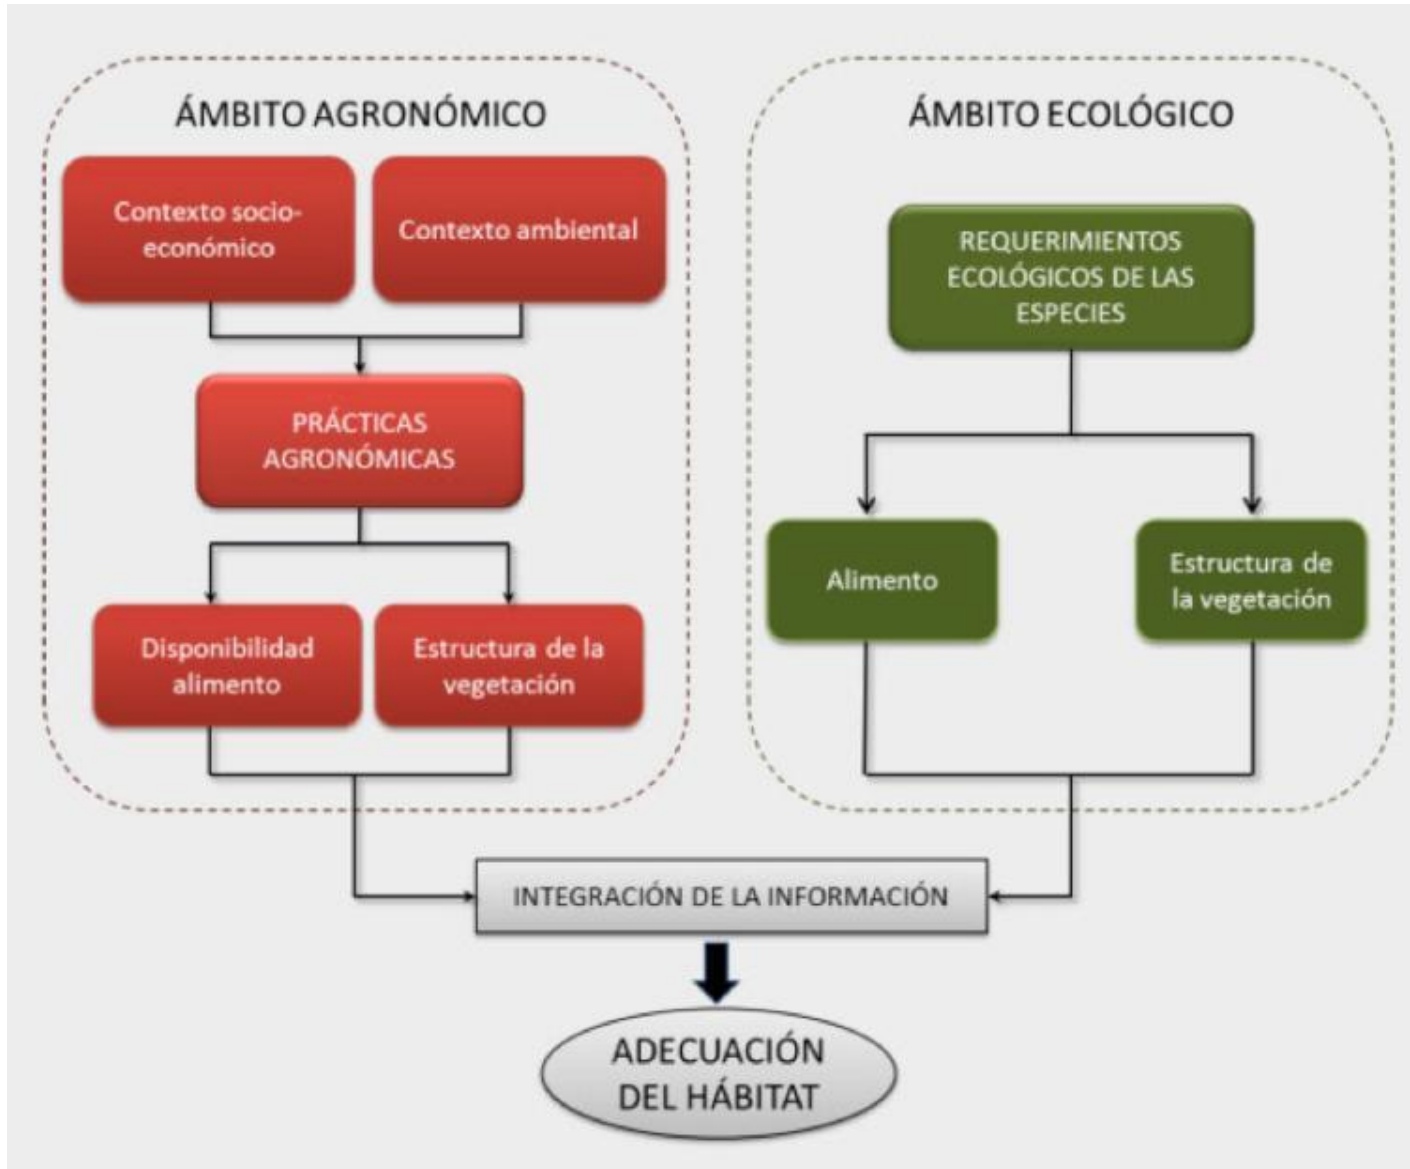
ÁMBITO AGRONÓMICO

Contexto socioeconómico

Contexto ambiental

PRÁCTICAS AGRONÓMICAS

Disponibilidad alimento

Estructura de la vegetación

ÁMBITO ECOLÓGICO

REQUERIMIENTOS ECOLÓGICOS DE LAS ESPECIES

Alimento

Estructura de la vegetación

INTEGRACIÓN DE LA INFORMACIÓN

ADECUACIÓN DEL HÁBITAT